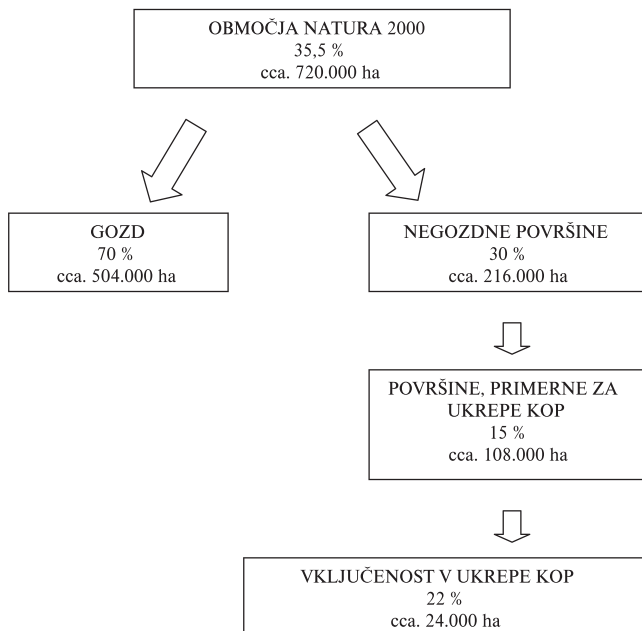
OBMOČJA NATURA 2000
35,5 %
cca. 720.000 ha

GOZD
70 %
cca. 504.000 ha

NEGOZDNE POVRŠINE
30 %
cca. 216.000 ha

POVRŠINE, PRIMERNE ZA UKREPE KOP
15 %
cca. 108.000 ha

VKLJUČENOST V UKREPE KOP
22 %
cca. 24.000 ha